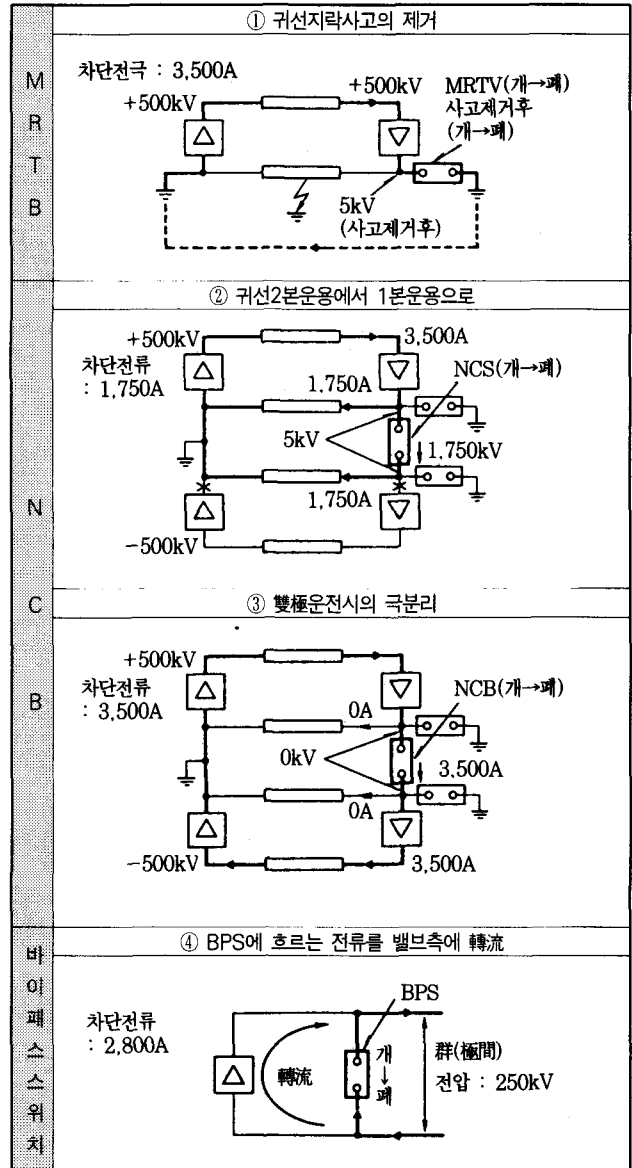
① 귀선지락사고의 제거

M R T B

차단전국 : 3,500A

+500kV

+500kV

MRTV(개→폐) 사고제거후 (개→폐)

5kV (사고제거후)

② 귀선2본운용에서 1본운용으로

+500kV

3,500A

차단전류 : 1,750A

1,750A

NCS(개→폐)

5kV

1,750kV

1,750A

-500kV

N C B

③ 雙極운전시의 극분리

+500kV

차단전류 : 3,500A

NCB(개→폐)

0A

0kV

3,500A

0A

-500kV

3,500A

바이패스스위치

④ BPS에 흐르는 전류를 밸브측에 轉流

차단전류 : 2,800A

BPS

轉流

개 ↓ 폐

群(極間) 전압 : 250kV